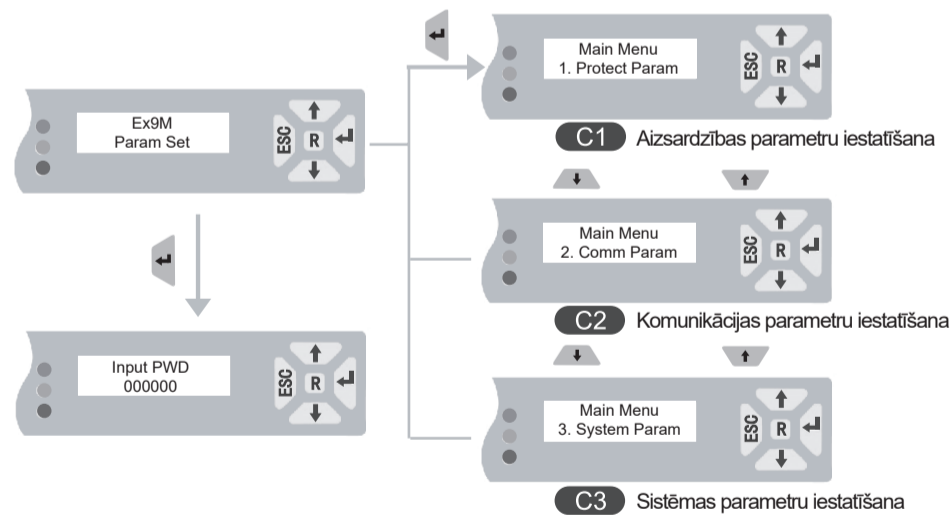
Ex9M
Param Set

ESC R

Input PWD
000000

ESC R

Main Menu
1. Protect Param

ESC R

C1 Aizsardzības parametru iestatīšana

Main Menu
2. Comm Param

ESC R

C2 Komunikācijas parametru iestatīšana

Main Menu
3. System Param

ESC R

C3 Sistēmas parametru iestatīšana